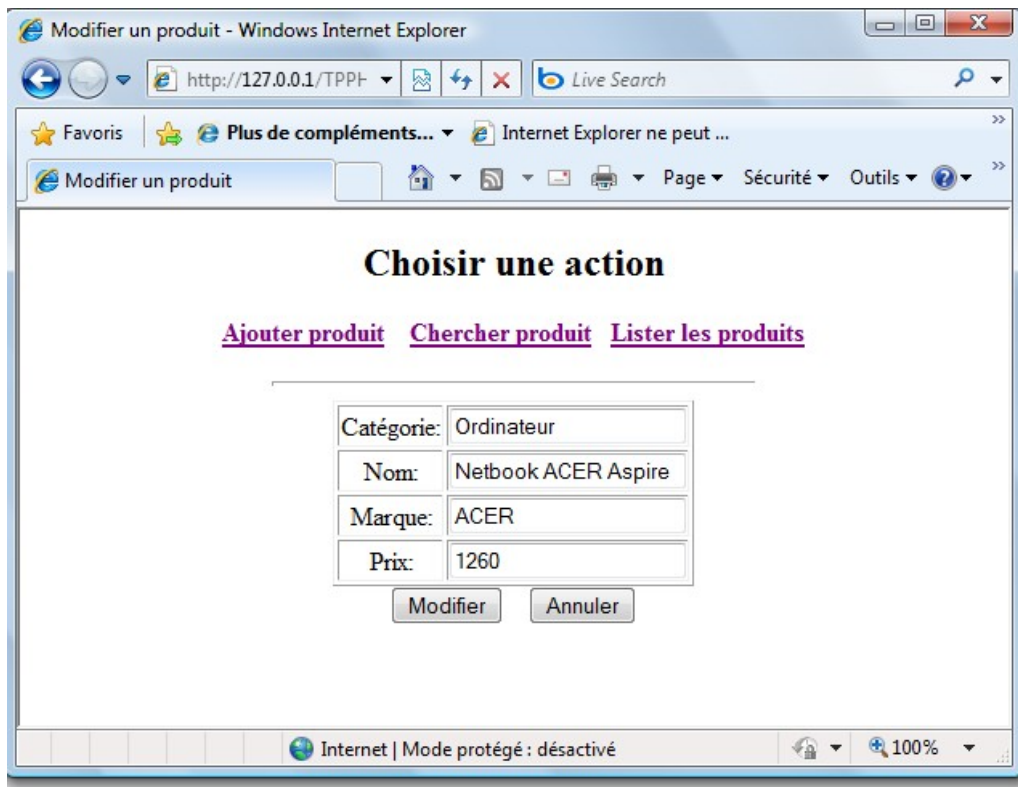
Modifier un produit - Windows Internet Explorer

http://127.0.0.1/TPPH

Live Search

Favoris

Plus de compléments...

Internet Explorer ne peut ...

Modifier un produit

Page ▾ Sécurité ▾ Outils ▾

Choisir une action

Ajouter produit Chercher produit Lister les produits

| Catégorie: | Ordinateur |
|---|---|
| Nom: | Netbook ACER Aspire |
| Marque: | ACER |
| Prix: | 1260 |

Modifier Annuler

Internet | Mode protégé : désactivé

100%